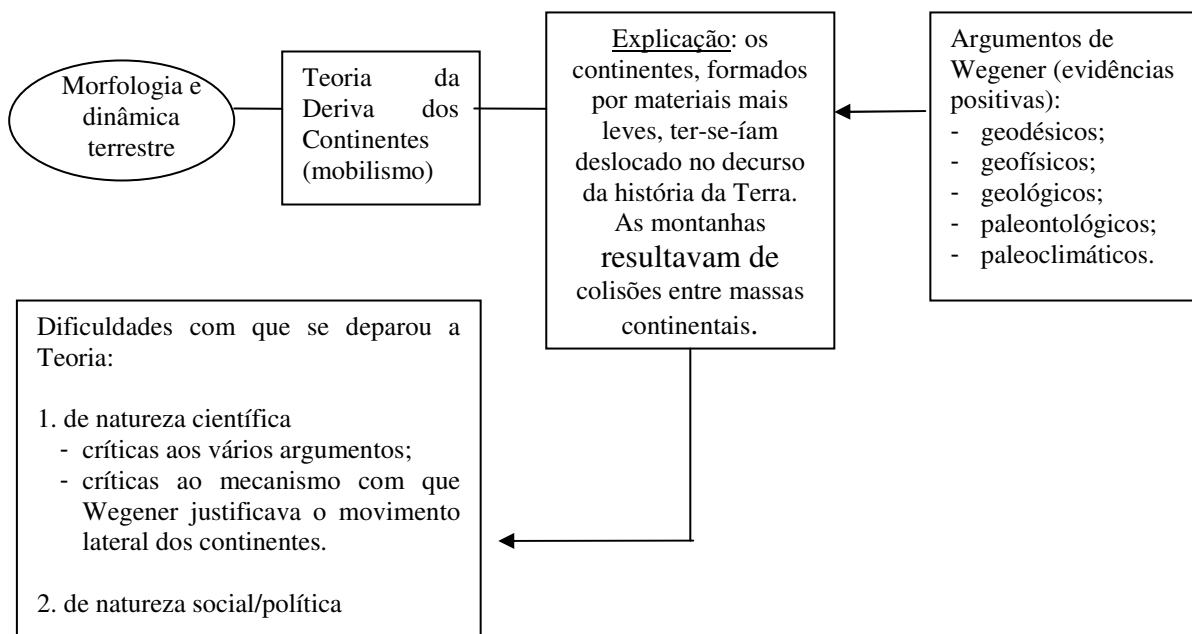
Morfologia e dinâmica terrestre

Teoria da Deriva dos Continentes (mobilismo)

Explicação: os continentes, formados por materiais mais leves, ter-se-íam deslocado no decurso da história da Terra. As montanhas resultavam de colisões entre massas continentais.

Argumentos de Wegener (evidências positivas):
- geodésicos;
- geofísicos;
- geológicos;
- paleontológicos;
- paleoclimáticos.

Dificuldades com que se deparou a Teoria:

1. de natureza científica
- críticas aos vários argumentos;
- críticas ao mecanismo com que Wegener justificava o movimento lateral dos continentes.

2. de natureza social/política